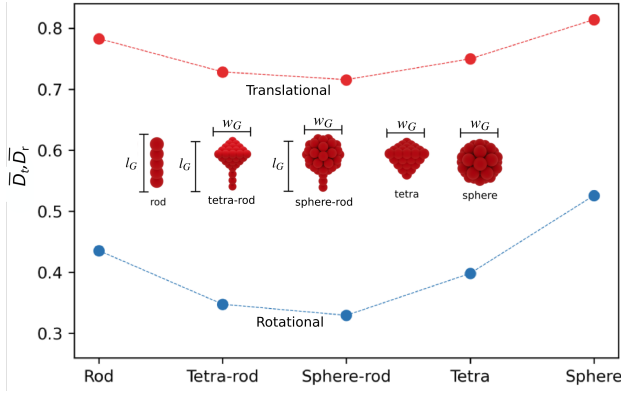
$\overline{D}_t, \overline{D}_r$

0.8
0.7
0.6
0.5
0.4
0.3

Translational

$w_G$ $w_G$ $w_G$ $w_G$

$l_G$ $l_G$ $l_G$

rod tetra-rod sphere-rod tetra sphere

Rotational

Rod Tetra-rod Sphere-rod Tetra Sphere